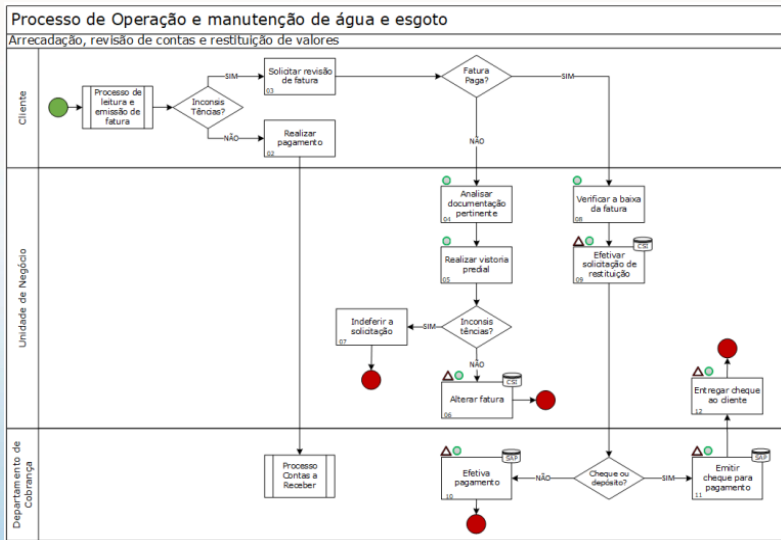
Processo de Operação e manutenção de água e esgoto

Arrecadação, revisão de contas e restituição de valores

Cliente

Processo de leitura e emissão de fatura

Inconsis Tências?

SIM

NÃO

Solicitar revisão de fatura

03

Realizar pagamento

02

Fatura Paga?

SIM

NÃO

Unidade de Negócio

Analisar documentação pertinente

04

Realizar vistoria predial

05

Inconsis tências?

SIM

NÃO

Indeferir a solicitação

07

Alterar fatura

06

CSI

Verificar a baixa da fatura

08

Efetivar solicitação de restituição

09

CSI

Entregar cheque ao cliente

12

Departamento de Cobrança

Processo Contas a Receber

Efetiva pagamento

10

SAF

Cheque ou depósito?

NÃO

SIM

Emitir cheque para pagamento

11

SAF